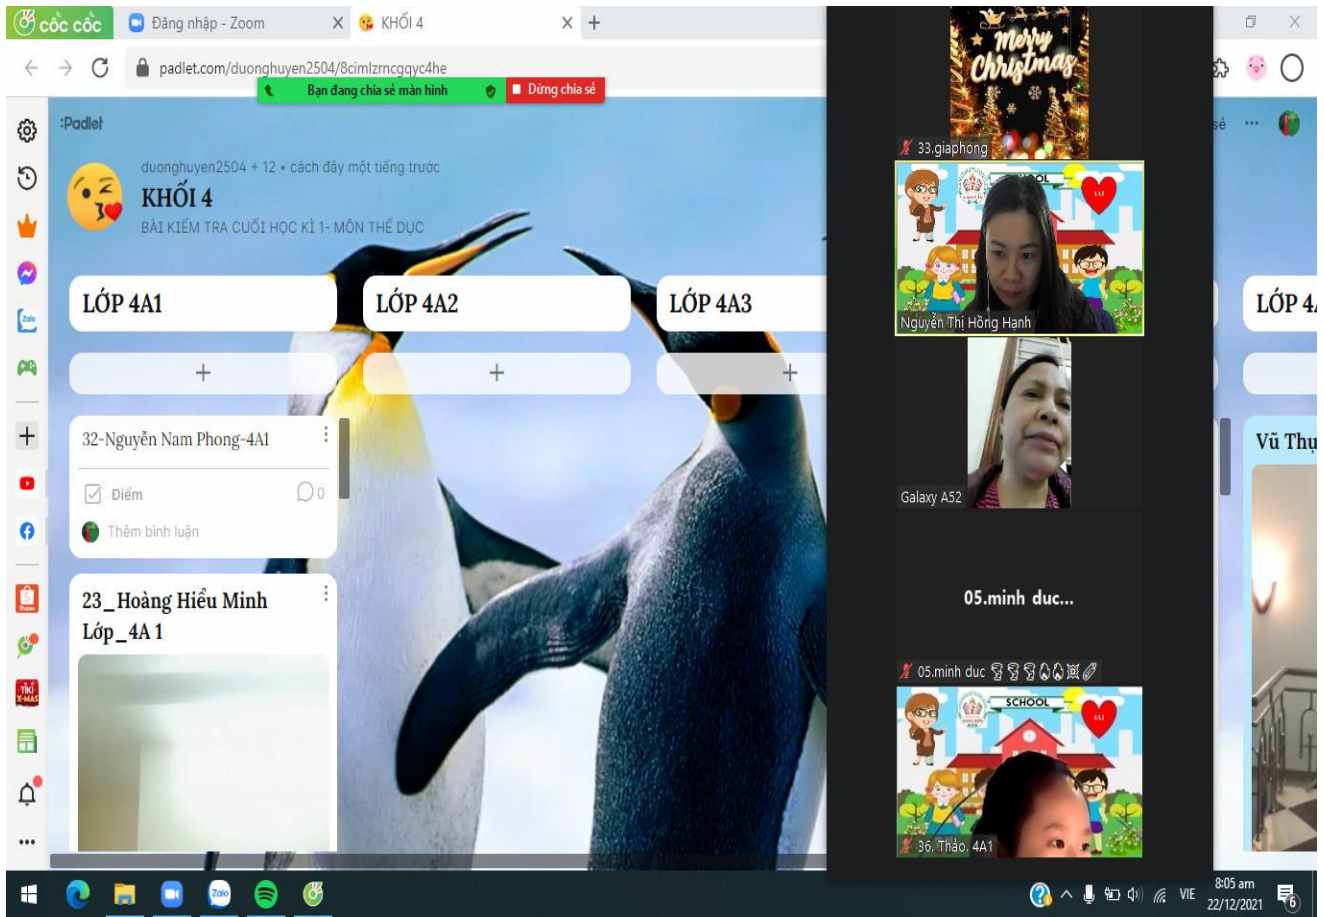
cốc cốc
Đăng nhập - Zoom
KHỐI 4
padlet.com/duonghuyen2504/8cimlzrncgqyc4he
Bạn đang chia sẻ màn hình
Dừng chia sẻ
Padlet
duonghuyen2504 + 12 • cách đây một tiếng trước
KHỐI 4
BÀI KIỂM TRA CUỐI HỌC KÌ 1- MÔN THỂ DỤC
LỚP 4A1
LỚP 4A2
LỚP 4A3
LỚP 4
+
+
+
32-Nguyễn Nam Phong-4A1
Điểm
0
Thêm bình luận
23_Hoàng Hiểu Minh Lớp_4A 1
Vũ Thụ
Merry Christmas
33.giaphong
SCHOOL
Nguyễn Thị Hồng Hạnh
Galaxy A52
05.minh duc...
05.minh duc
SCHOOL
36. Thảo. 4A1
VIE
8:05 am
22/12/2021
6